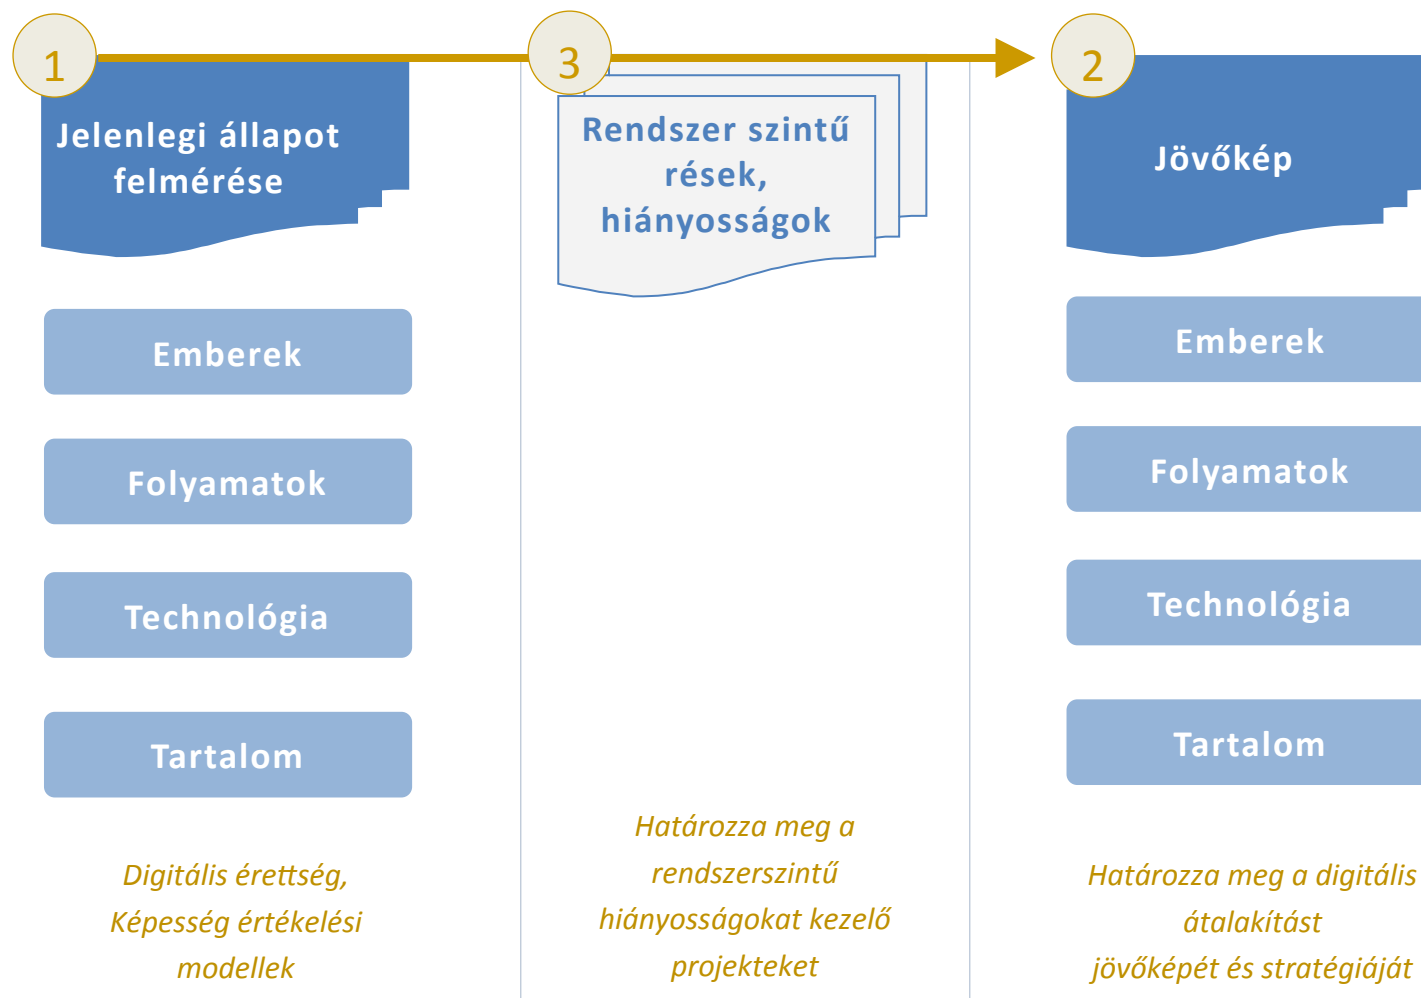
1

Jelenlegi állapot felmérése

Emberek

Folyamatok

Technológia

Tartalom

Digitális érettség, Képesség értékelési modellek

3

Rendszer szintű rések, hiányosságok

Határozza meg a rendszerszintű hiányosságokat kezelő projekteket

2

Jövőkép

Emberek

Folyamatok

Technológia

Tartalom

Határozza meg a digitális átalakítást jövőképét és stratégiáját